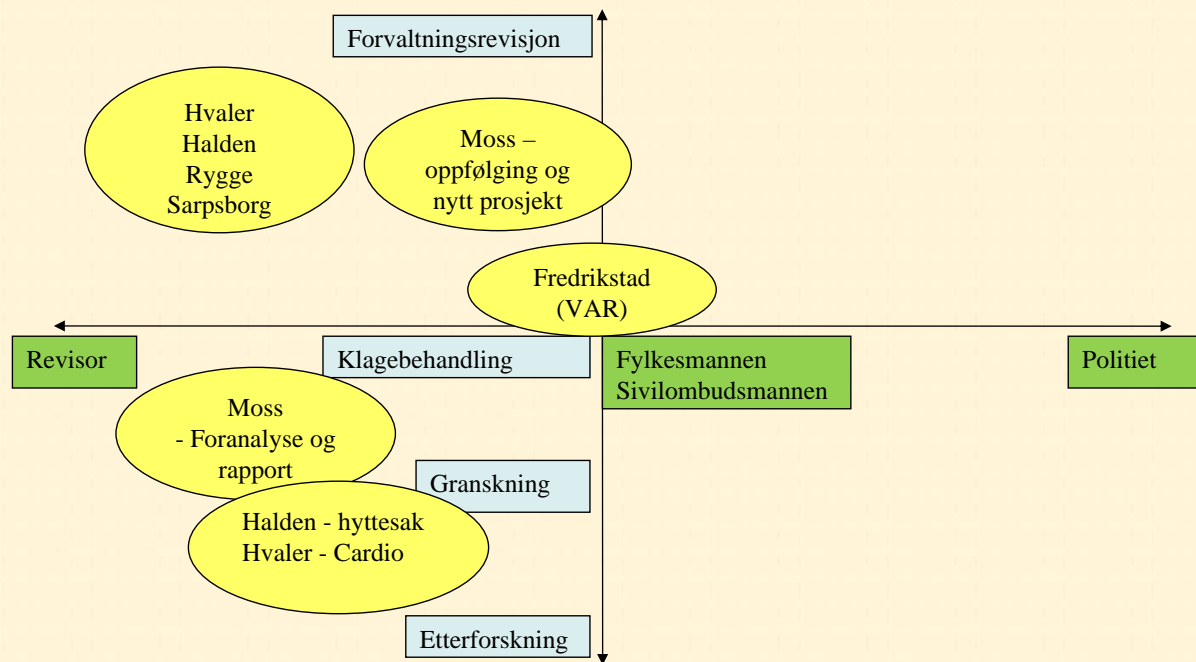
Forvaltningsrevisjon

Hvaler
Halden
Rygge
Sarpsborg

Moss –
oppfølging og
nytt prosjekt

Fredrikstad
(VAR)

Revisor

Klagebehandling

Fylkesmannen
Sivilombudsmannen

Politiet

Moss
- Foranalyse og
rapport

Granskning

Halden - hyttesak
Hvaler - Cardio

Etterforskning